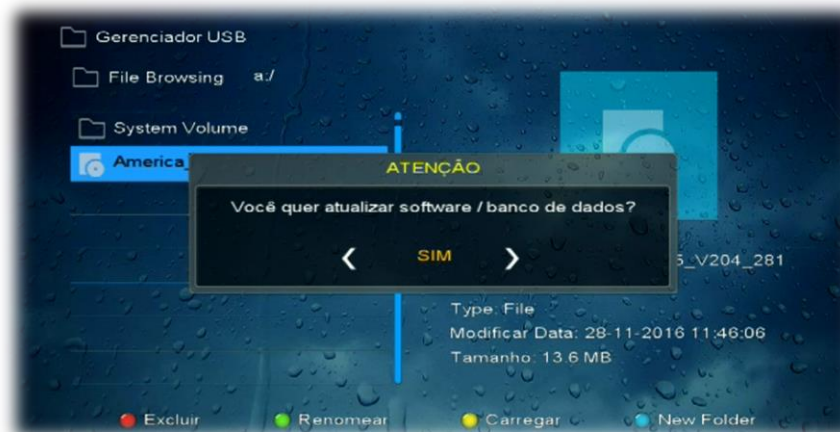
Gerenciador USB

File Browsing a:/

System Volume

America_

ATENÇÃO

Você quer atualizar software / banco de dados?

SIM

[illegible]5_V204_281

Type: File

Modificar Data: 28-11-2016 11:46:06

Tamanho: 13.6 MB

Excluir Renomear Carregar New Folder